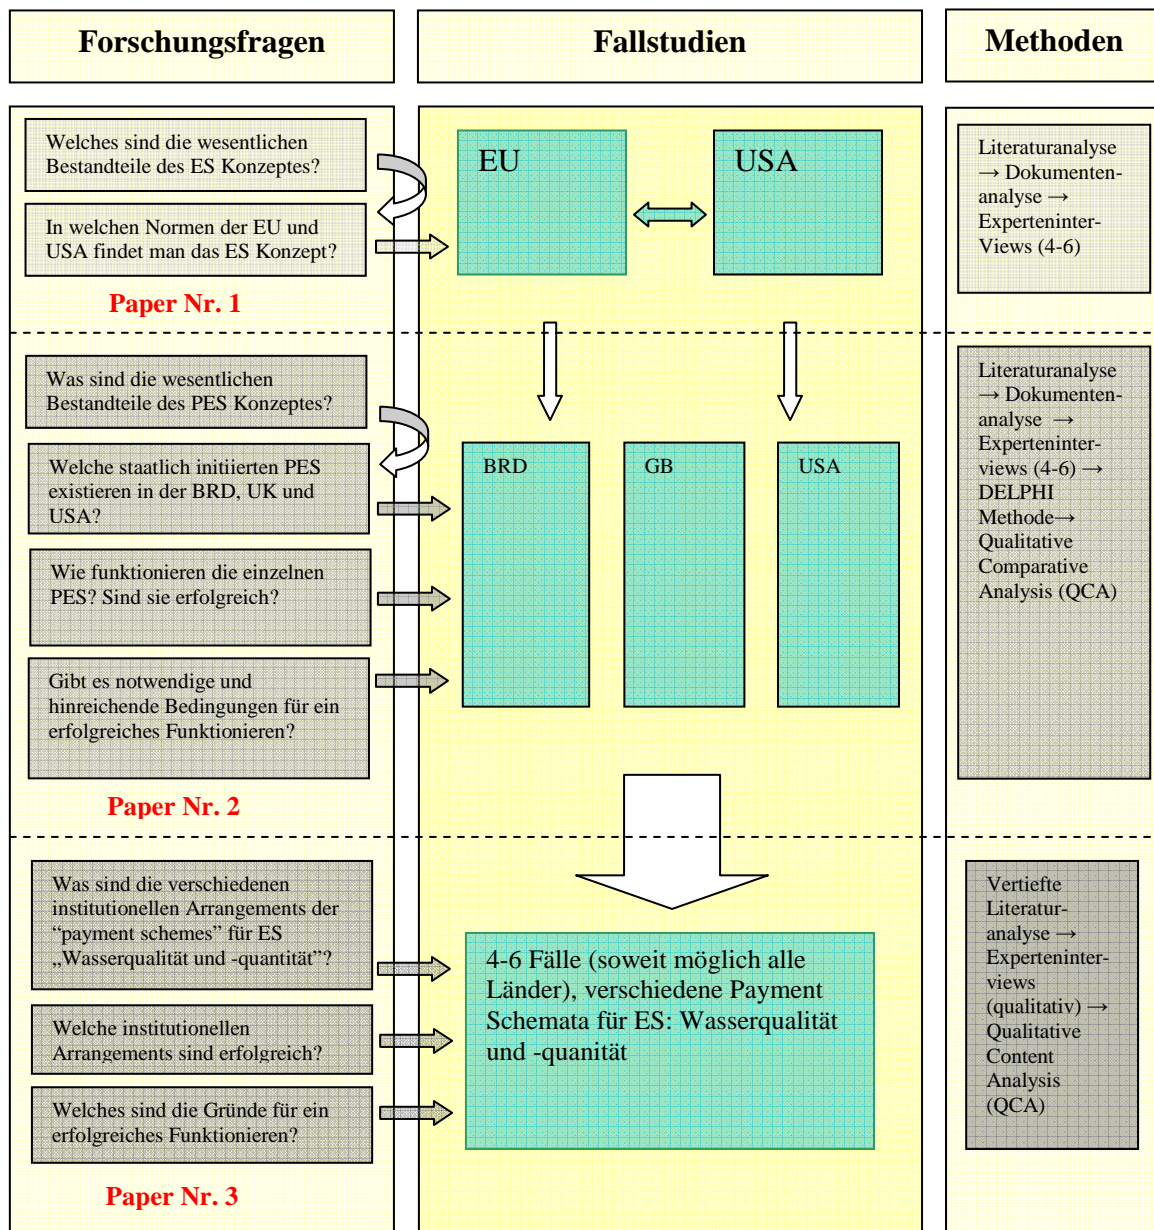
Forschungsfragen

Fallstudien

Methoden

Welches sind die wesentlichen Bestandteile des ES Konzeptes?

In welchen Normen der EU und USA findet man das ES Konzept?

Paper Nr. 1

EU

USA

Literaturanalyse → Dokumentenanalyse → Experteninter-Views (4-6)

Was sind die wesentlichen Bestandteile des PES Konzeptes?

Welche staatlich initiierten PES existieren in der BRD, UK und USA?

Wie funktionieren die einzelnen PES? Sind sie erfolgreich?

Gibt es notwendige und hinreichende Bedingungen für ein erfolgreiches Funktionieren?

Paper Nr. 2

BRD

GB

USA

Literaturanalyse → Dokumentenanalyse → Experteninterviews (4-6) → DELPHI Methode→ Qualitative Comparative Analysis (QCA)

Was sind die verschiedenen institutionellen Arrangements der “payment schemes” für ES „Wasserqualität und -quantität”?

Welche institutionellen Arrangements sind erfolgreich?

Welches sind die Gründe für ein erfolgreiches Funktionieren?

Paper Nr. 3

4-6 Fälle (soweit möglich alle Länder), verschiedene Payment Schemata für ES: Wasserqualität und -quanität

Vertiefte Literaturanalyse → Experteninterviews (qualitativ) → Qualitative Content Analysis (QCA)